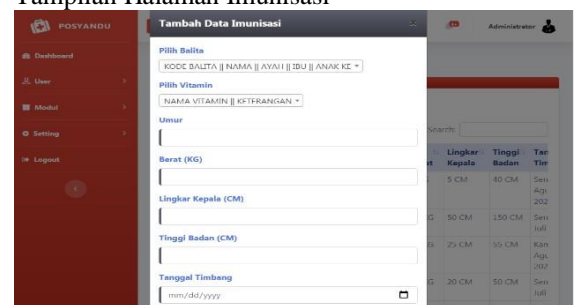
Tampilan Halaman Imunisasi

POSYANDU

Dashboard

User

Modul

Setting

Logout

Tambah Data Imunisasi

×

Pilih Balita

KODE BALITA || NAMA || AYAH || IBU || ANAK KE

Pilih Vitamin

NAMA VITAMIN || KETERANGAN

Umur

Berat (KG)

Lingkar Kepala (CM)

Tinggi Badan (CM)

Tanggal Timbang

mm/dd/yyyy

Administrator

Search:

| Lingkar Kepala | Tinggi Badan | Tan Tim |
|---|---|---|
| 5 CM | 40 CM | Sen Agu 202 |
| 50 CM | 150 CM | Sen Juli |
| 25 CM | 55 CM | Kan Agu 202 |
| 20 CM | 50 CM | Sen Juli |